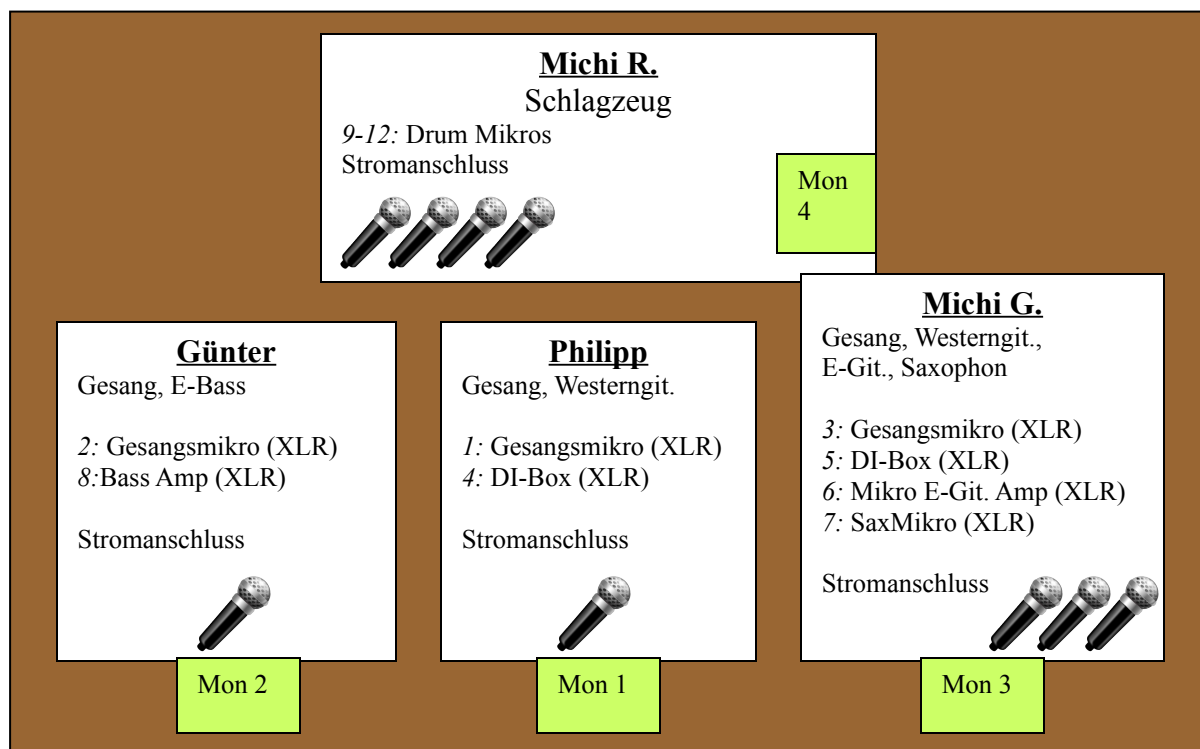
**Michi R.**
Schlagzeug
*9-12:* Drum Mikros
Stromanschluss

Mon 4

**Günter**
Gesang, E-Bass

*2:* Gesangsmikro (XLR)
*8:*Bass Amp (XLR)

Stromanschluss

Mon 2

**Philipp**
Gesang, Westerngit.

*1:* Gesangsmikro (XLR)
*4:* DI-Box (XLR)

Stromanschluss

Mon 1

**Michi G.**
Gesang, Westerngit., E-Git., Saxophon

*3:* Gesangsmikro (XLR)
*5:* DI-Box (XLR)
*6:* Mikro E-Git. Amp (XLR)
*7:* SaxMikro (XLR)

Stromanschluss

Mon 3